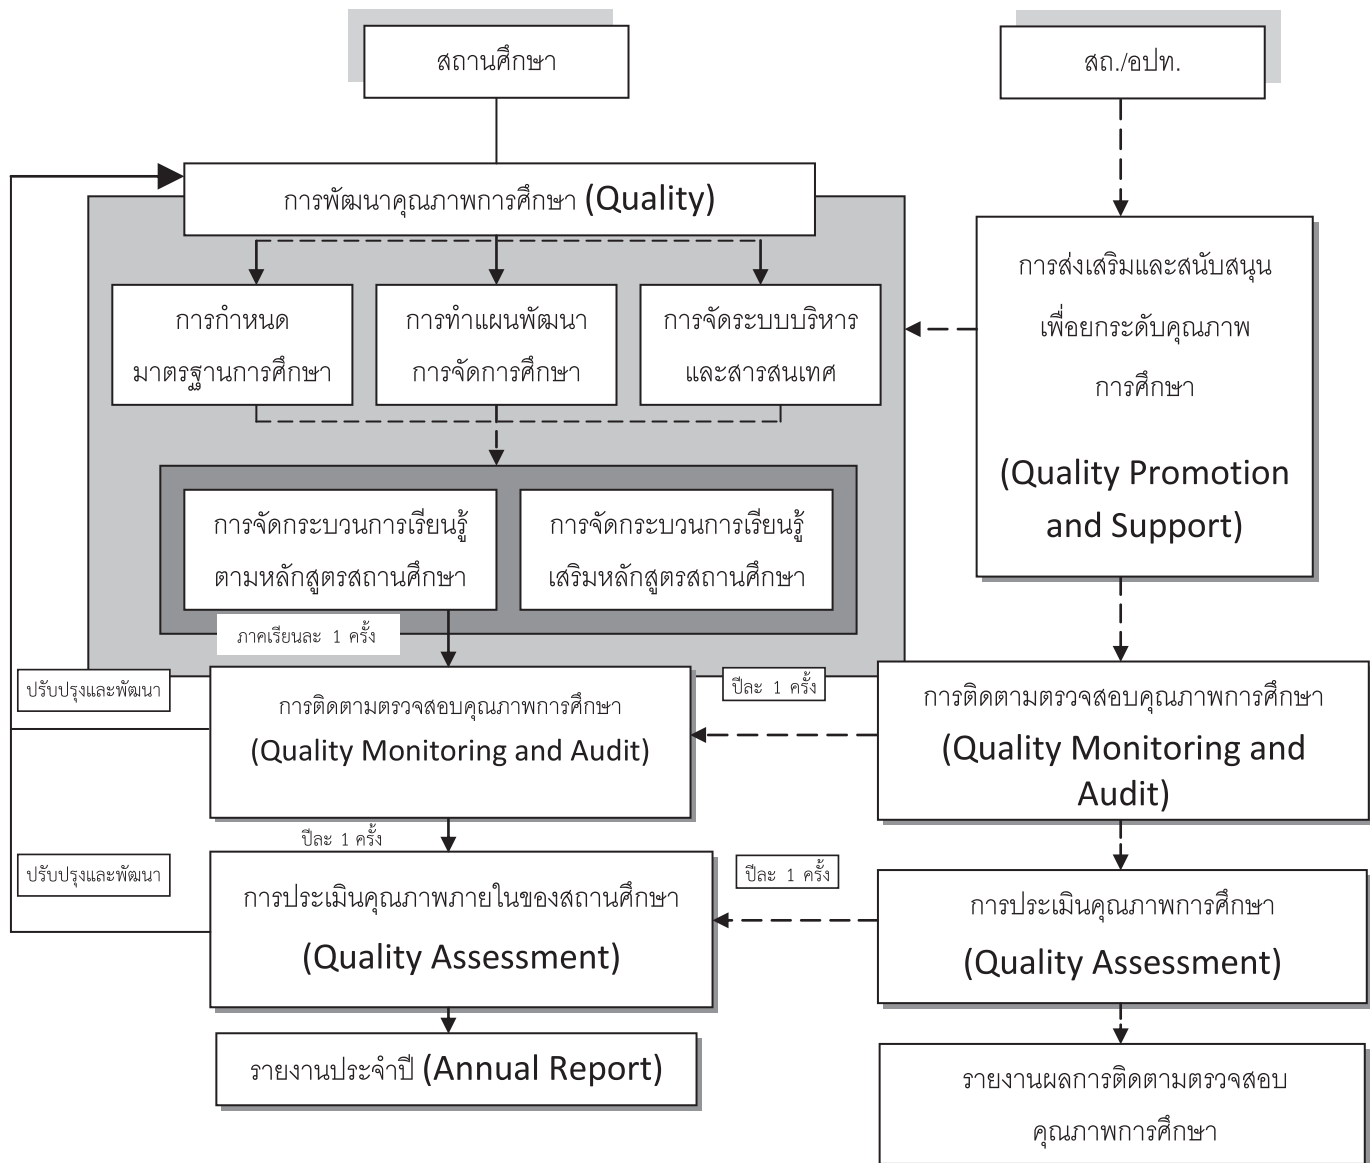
สถานศึกษา

สถ./อปท.

การพัฒนาคุณภาพการศึกษา (Quality)

การกำหนด มาตรฐานการศึกษา

การทำแผนพัฒนา การจัดการศึกษา

การจัดระบบบริหาร และสารสนเทศ

การส่งเสริมและสนับสนุน เพื่อยกระดับคุณภาพ การศึกษา

(Quality Promotion and Support)

การจัดกระบวนการเรียนรู้ ตามหลักสูตรสถานศึกษา

การจัดกระบวนการเรียนรู้ เสริมหลักสูตรสถานศึกษา

ภาคเรียนละ 1 ครั้ง

ปรับปรุงและพัฒนา

การติดตามตรวจสอบคุณภาพการศึกษา (Quality Monitoring and Audit)

ปีละ 1 ครั้ง

การติดตามตรวจสอบคุณภาพการศึกษา (Quality Monitoring and Audit)

ปีละ 1 ครั้ง

ปรับปรุงและพัฒนา

การประเมินคุณภาพภายในของสถานศึกษา (Quality Assessment)

ปีละ 1 ครั้ง

การประเมินคุณภาพการศึกษา (Quality Assessment)

รายงานประจำปี (Annual Report)

รายงานผลการติดตามตรวจสอบ คุณภาพการศึกษา